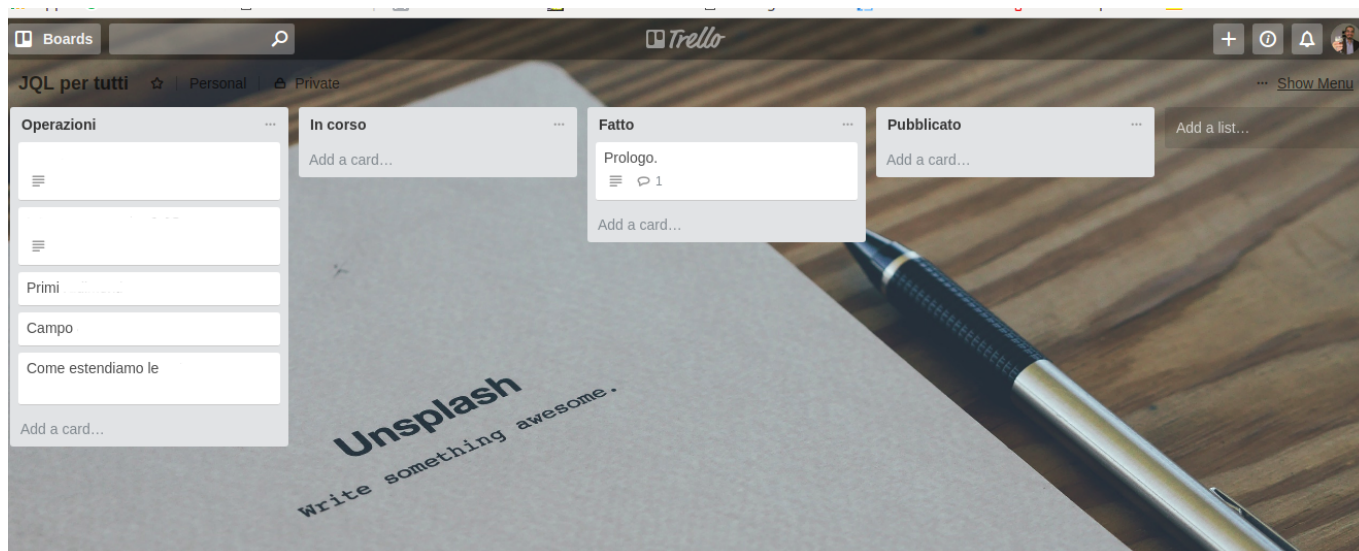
Boards

Trello

JQL per tutti ☆ Personal Private

··· Show Menu

Operazioni ···

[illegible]

Primi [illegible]

Campo

Come estendiamo le

Add a card…

In corso ···

Add a card…

Fatto ···

Prologo.

1

Add a card…

Pubblicato ···

Add a card…

Add a list…

Unsplash

Write something awesome.